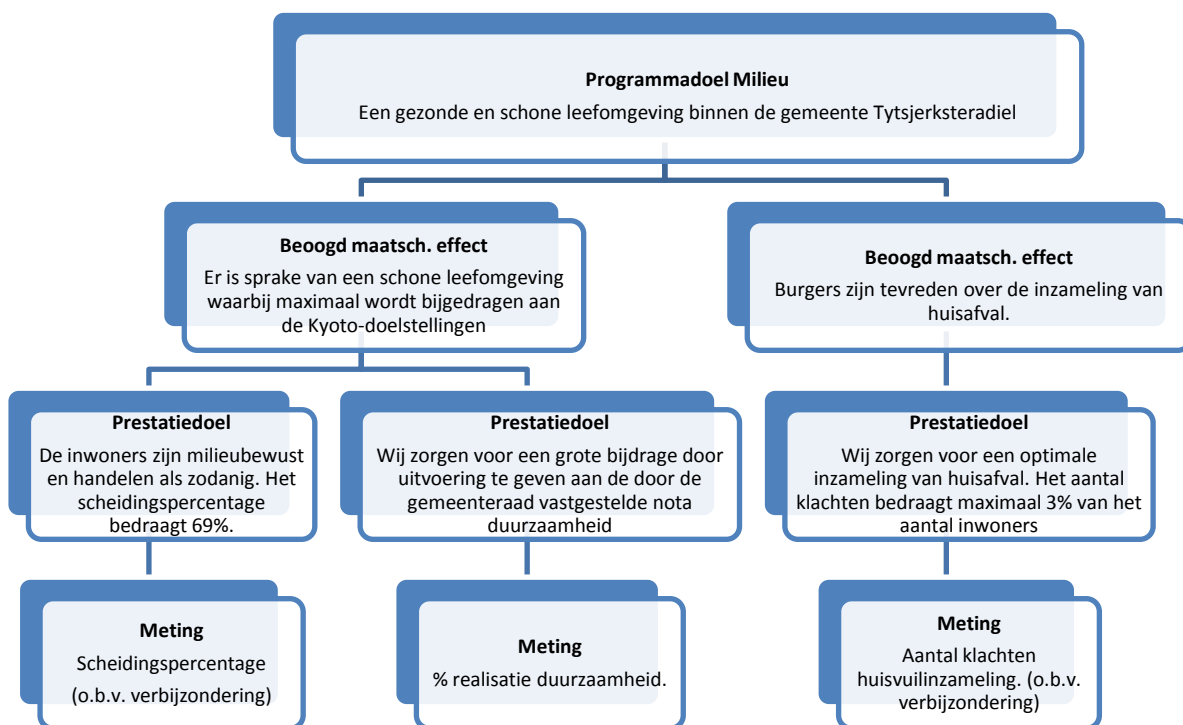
Programmadoel Milieu
Een gezonde en schone leefomgeving binnen de gemeente Tytsjerksteradiel

Beoogd maatsch. effect
Er is sprake van een schone leefomgeving waarbij maximaal wordt bijgedragen aan de Kyoto-doelstellingen

Beoogd maatsch. effect
Burgers zijn tevreden over de inzameling van huisafval.

Prestatiedoel
De inwoners zijn milieubewust en handelen als zodanig. Het scheidingspercentage bedraagt 69%.

Prestatiedoel
Wij zorgen voor een grote bijdrage door uitvoering te geven aan de door de gemeenteraad vastgestelde nota duurzaamheid

Prestatiedoel
Wij zorgen voor een optimale inzameling van huisafval. Het aantal klachten bedraagt maximaal 3% van het aantal inwoners

Meting
Scheidingspercentage
(o.b.v. verbijzondering)

Meting
% realisatie duurzaamheid.

Meting
Aantal klachten huisvuilinzameling. (o.b.v. verbijzondering)